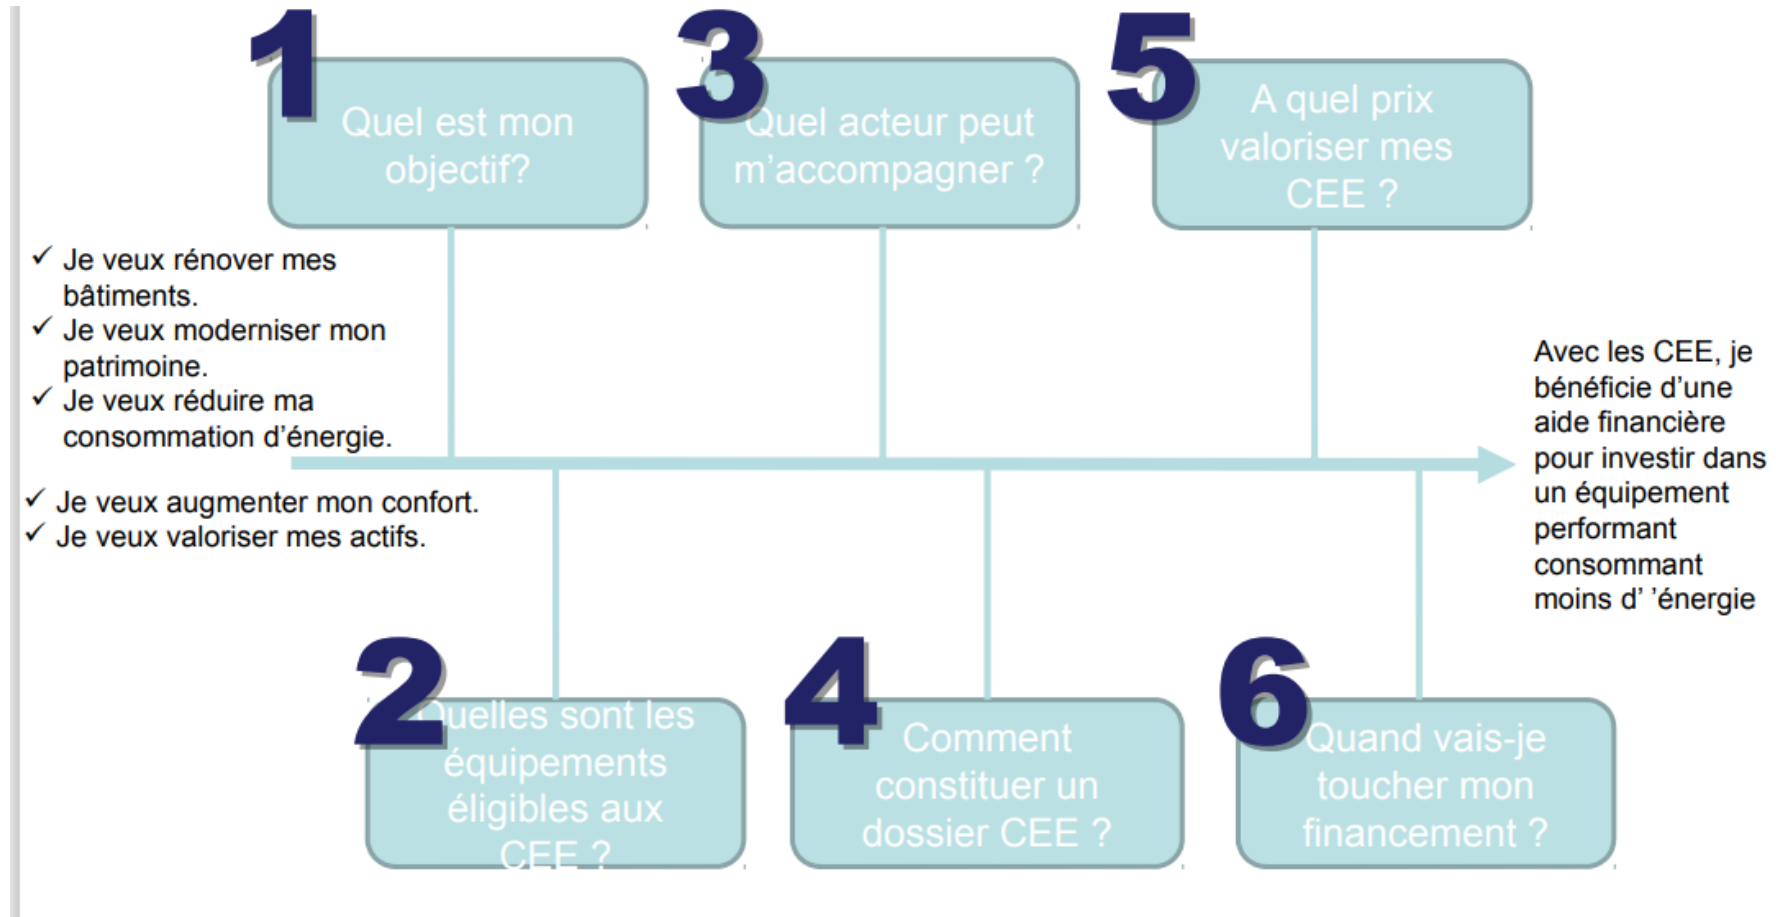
1
Quel est mon objectif?

3
Quel acteur peut m'accompagner ?

5
A quel prix valoriser mes CEE ?

✓ Je veux rénover mes bâtiments.
✓ Je veux moderniser mon patrimoine.
✓ Je veux réduire ma consommation d'énergie.

✓ Je veux augmenter mon confort.
✓ Je veux valoriser mes actifs.

Avec les CEE, je bénéficie d'une aide financière pour investir dans un équipement performant consommant moins d' 'énergie

2
Quelles sont les équipements éligibles aux CEE ?

4
Comment constituer un dossier CEE ?

6
Quand vais-je toucher mon financement ?